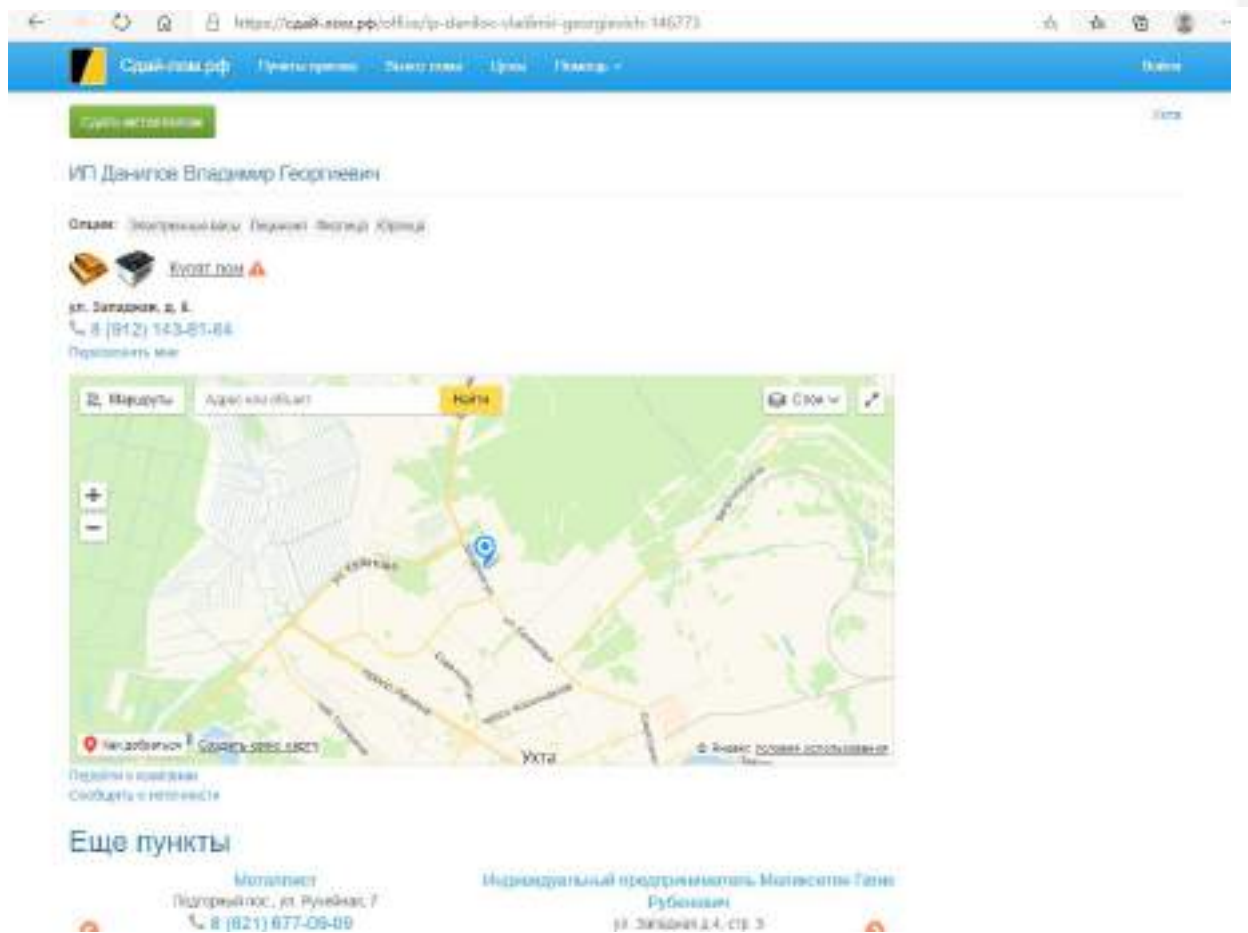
https://сдай-лом.рф/office/ip-danilov-vladimir-georgievich-146273

Сдай-лом.рф Пункты приема Вызов лома Цены Помощь

Войти

Сдать металлолом

Ухта

ИП Данилов Владимир Георгиевич

Опции: Электронные весы Подъезд Физлица Юрлица

Купят лом

ул. Западная, д. 4
8 (912) 143-81-64
Перезвонить мне

Маршруты Адрес или объект Найти Слои

Как добраться Создать свою карту Ухта © Яндекс Условия использования

Перейти к правкам
Сообщить о неточности

Еще пункты

Металлист
Подгорный пос, ул. Рунейная, 7
8 (821) 677-09-09

Индивидуальный предприниматель Магомедов Гани Рубенович
ул. Западная д.4, стр. 3